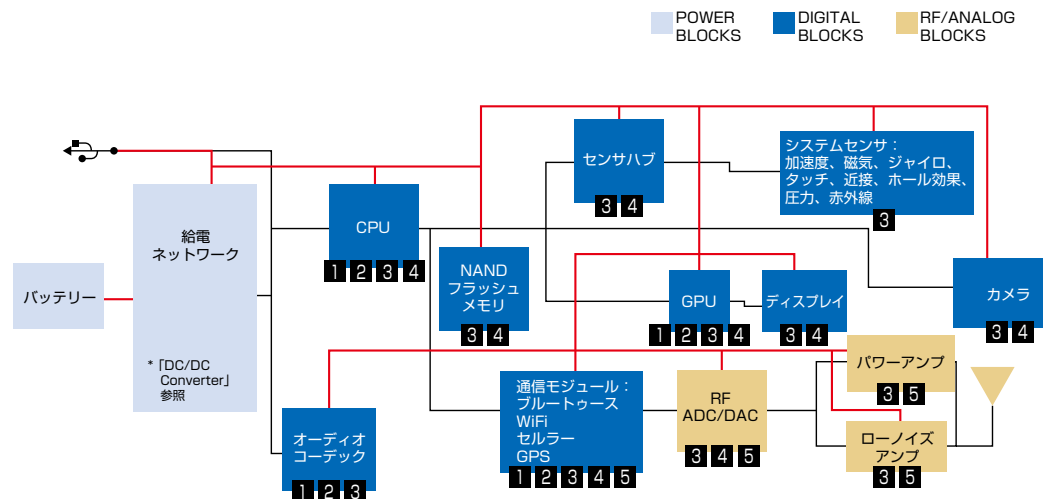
POWER BLOCKS
DIGITAL BLOCKS
RF/ANALOG BLOCKS

バッテリー

給電
ネットワーク

*「DC/DC Converter」参照

CPU
1 2 3 4

NAND
フラッシュ
メモリ
3 4

センサハブ
3 4

システムセンサ：
加速度、磁気、ジャイロ、
タッチ、近接、ホール効果、
圧力、赤外線
3

GPU
1 2 3 4

ディスプレイ
3 4

カメラ
3 4

オーディオ
コーデック
1 2 3

通信モジュール：
ブルートゥース
WiFi
セルラー
GPS
1 2 3 4 5

RF
ADC/DAC
3 4 5

パワーアンプ
3 5

ローノイズ
アンプ
3 5